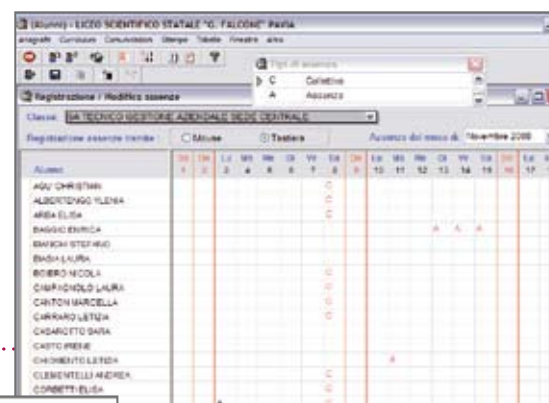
[Alunni] - LICEO SCIENTIFICO STATALE "G. FALCONE" Pavia
anagrafe Curricolo Comunicazioni Stampe Tabelle Finestre aiuto

Tipi di assenza
C Collettiva
A Assenza

Registrazione / Modifica assenze

Classe 5A TECNICO GESTIONE AZIENDALE SEDE CENTRALE

Registrazione assenze tramite: Mouse Tastiera Assenze del mese di Novembre 2008

| Alunni | Sa 1 | Do 2 | Lu 3 | Ma 4 | Me 5 | Gi 6 | Ve 7 | Sa 8 | Do 9 | Lu 10 | Ma 11 | Me 12 | Gi 13 | Ve 14 | Sa 15 | Do 16 | Lu 17 |
|---|---|---|---|---|---|---|---|---|---|---|---|---|---|---|---|---|---|
| AGU' CHRISTIAN | | | | | | | | C | | | | | | | | | |
| ALBERTENGO YLENIA | | | | | | | | C | | | | | | | | | |
| ARBIA ELISA | | | | | | | | C | | | | | | | | | |
| BAGGIO ENRICA | | | | | | | | C | | | | A | A | A | | | |
| BIANCHI STEFANO | | | | | | | | | | | | | | | | | |
| BIAGIA LAURA | | | | | | | | | | | | | | | | | |
| BOIERO NICOLA | | | | | | | | C | | | | | | | | | |
| CAMPAGNOLO LAURA | | | | | | | | C | | | | | | | | | |
| CANTON MARCELLA | | | | | | | | C | | | | | | | | | |
| CARRARO LETIZIA | | | | | | | | C | | | | | | | | | |
| CASAROTTO SARA | | | | | | | | | | | | | | | | | |
| CASTO IRENE | | | | | | | | | | | | | | | | | |
| CHIOMENTO LETIZIA | | | | | | | | | | | A | | | | | | |
| CLEMENTELLI ANDREA | | | | | | | | C | | | | | | | | | |
| CORBETTI ELISA | | | | | | | | C | | | | | | | | | |